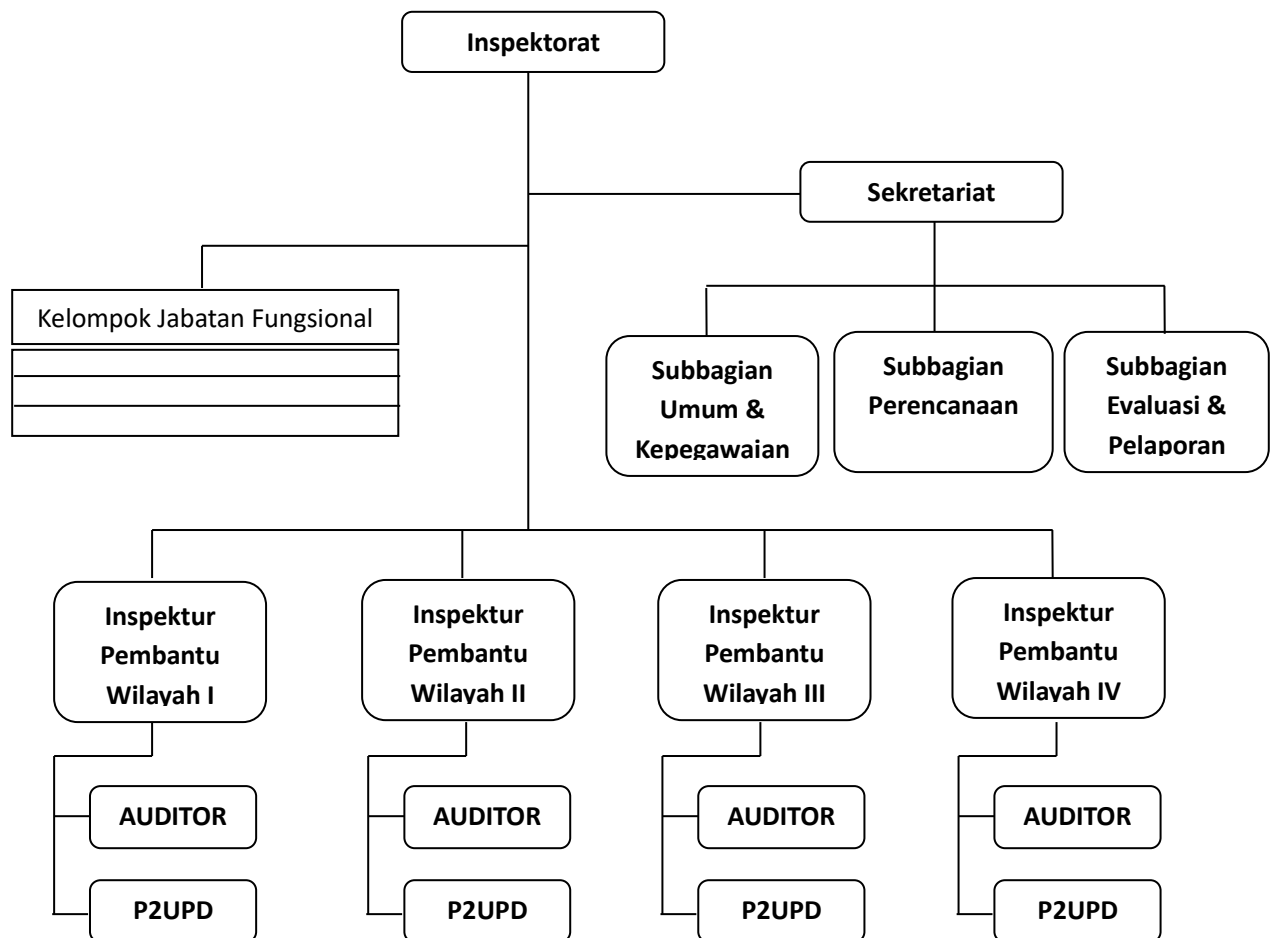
Inspektorat

Sekretariat

Kelompok Jabatan Fungsional

Subbagian Umum & Kepegawaian

Subbagian Perencanaan

Subbagian Evaluasi & Pelaporan

Inspektur Pembantu Wilayah I

Inspektur Pembantu Wilayah II

Inspektur Pembantu Wilayah III

Inspektur Pembantu Wilayah IV

AUDITOR

P2UPD

AUDITOR

P2UPD

AUDITOR

P2UPD

AUDITOR

P2UPD